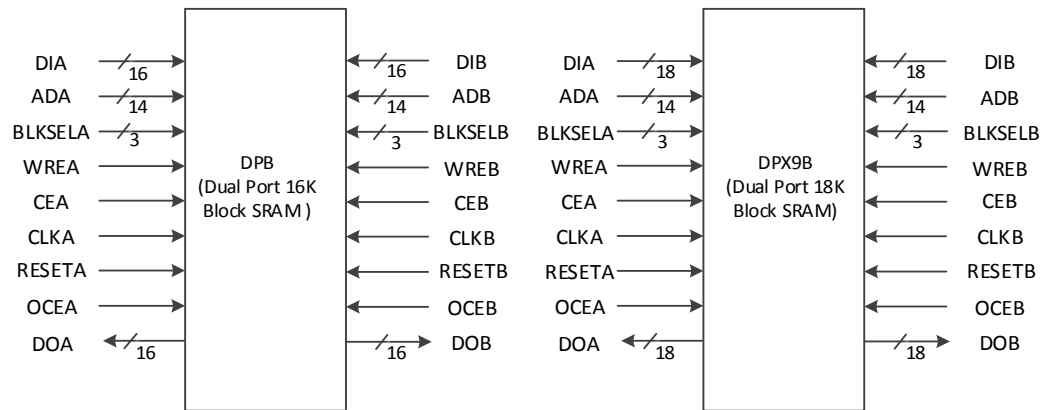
DIA 16
ADA 14
BLKSELA 3
WREA
CEA
CLKA
RESETA
OCEA
DOA 16

DPB
(Dual Port 16K Block SRAM )

16 DIB
14 ADB
3 BLKSELB
WREB
CEB
CLKB
RESETB
OCEB
16 DOB

DIA 18
ADA 14
BLKSELA 3
WREA
CEA
CLKA
RESETA
OCEA
DOA 18

DPX9B
(Dual Port 18K Block SRAM)

18 DIB
14 ADB
3 BLKSELB
WREB
CEB
CLKB
RESETB
OCEB
18 DOB